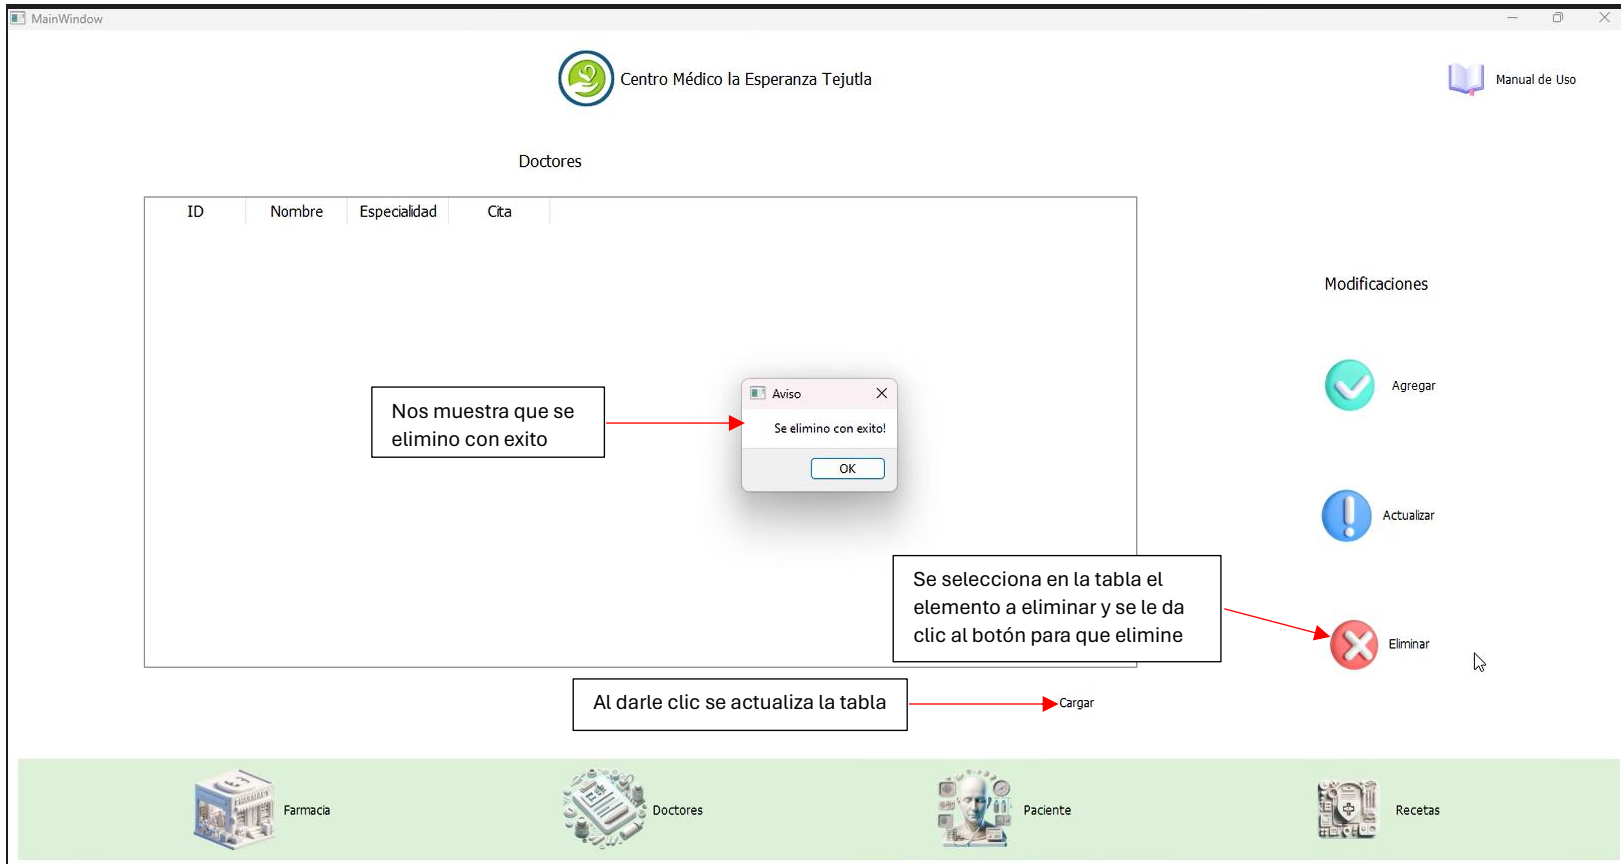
MainWindow

Centro Médico la Esperanza Tejutla

Manual de Uso

Doctores

| ID | Nombre | Especialidad | Cita |
|---|---|---|---|

Modificaciones

Nos muestra que se elimino con exito

Aviso

Se elimino con exito!

OK

Agregar

Actualizar

Se selecciona en la tabla el elemento a eliminar y se le da clic al botón para que elimine

Eliminar

Al darle clic se actualiza la tabla

Cargar

Farmacia

Doctores

Paciente

Recetas